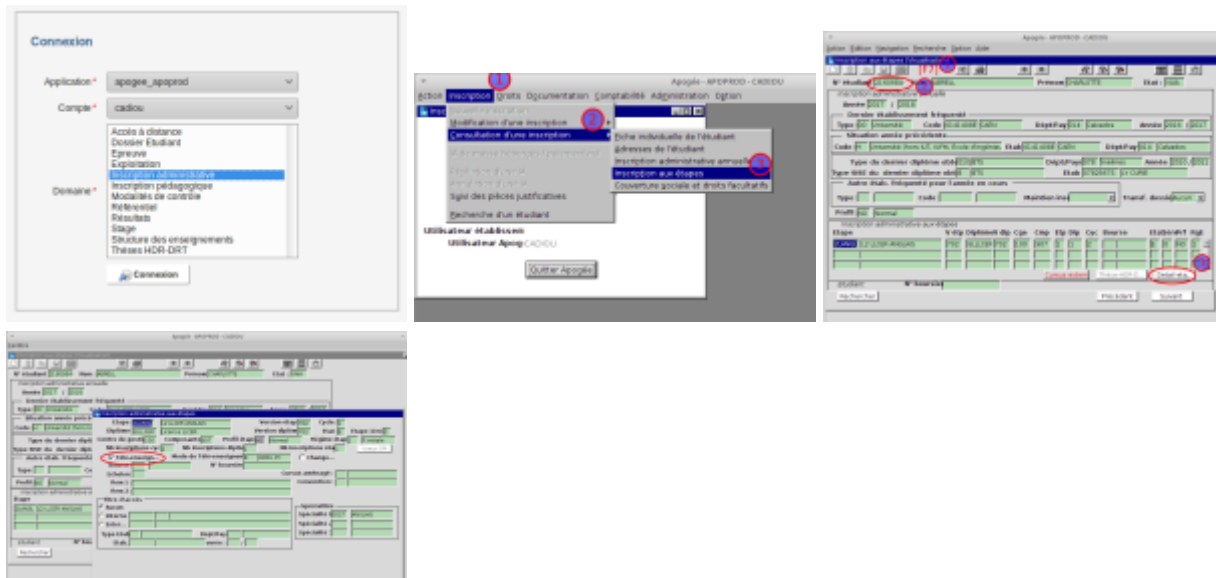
Connexion

Application * apogee_apoprod

Compte * cadiou

Domaine * Accès à distance
Dossier Etudiant
Epreuve
Exploitation
Inscription administrative
Inscription pédagogique
Modalités de contrôle
Référentiel
Résultats
Stage
Structure des enseignements
Thèses HDR-DRT

Connexion

Apogée - APOPROD - CADIOU

Action Inscription Droits Documentation Comptabilité Administration Option

1

Modification d'une inscription

2

Consultation d'une inscription

Fiche individuelle de l'étudiant
Adresses de l'étudiant
Inscription administrative annuelle
Inscription aux étapes
Couverture sociale et droits facultatifs

3

Suivi des pièces justificatives

Recherche d'un étudiant

Utilisateur établissem
Utilisateur Apog CADIOU

Quitter Apogée

Apogée - APOPROD - CADIOU

Action Edition Navigation Recherche Option Aide

Inscription aux étapes (Étudiant)

N° étudiant Nom Prénom Etat

Inscription administrative annuelle
Année 2017 / 2018
Dernier établissement fréquenté
Type Code Dépt/Pay Année
Situation année précédente
Code Etab Dépt/Pay
Type du dernier diplôme obtenu Dépt/Pay Année
Type ENS du dernier diplôme obtenu Etab
Autre étab. fréquenté pour l'année en cours
Type Code Mention Transf
Profil Normal

Inscription administrative aux étapes
Etape V-Dip Diplôme Vdi Cge Cmp Elp Dip Cur Bourse

Détail étap.

Précédent Suivant

Rechercher

Apogée - APOPROD - CADIOU

N° étudiant Nom Prénom Etat

Inscription administrative annuelle
Année 2017 / 2018
Dernier établissement fréquenté
Type

Inscription administrative aux étapes
Etape Version étape Cycle
Diplôme Version diplôme Etat Etape Unité
Centre de gestion Composante Profil étape Régime d'ins
Nb inscription cycle Nb inscription diplôme Nb inscription étape
Télé-enseign. Mode de Télé-enseignement Change.
N° bourse
Echelon Cursus aménagé
Rem 1 Convention
Rem 2
Rem 3
Bourse
Echange
Entré.
Type Etab Dépt/Pay
Etab Année
Spécialité
Spécialité
Spécialité

Rechercher